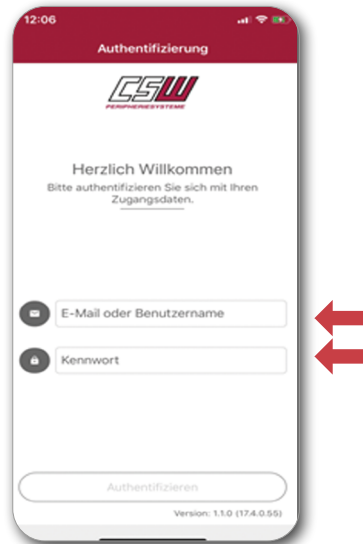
12:06

Authentifizierung

CSW
PERIPHERIESYSTEME

Herzlich Willkommen

Bitte authentifizieren Sie sich mit Ihren Zugangsdaten.

E-Mail oder Benutzername

Kennwort

Authentifizieren

Version: 1.1.0 (17.4.0.55)